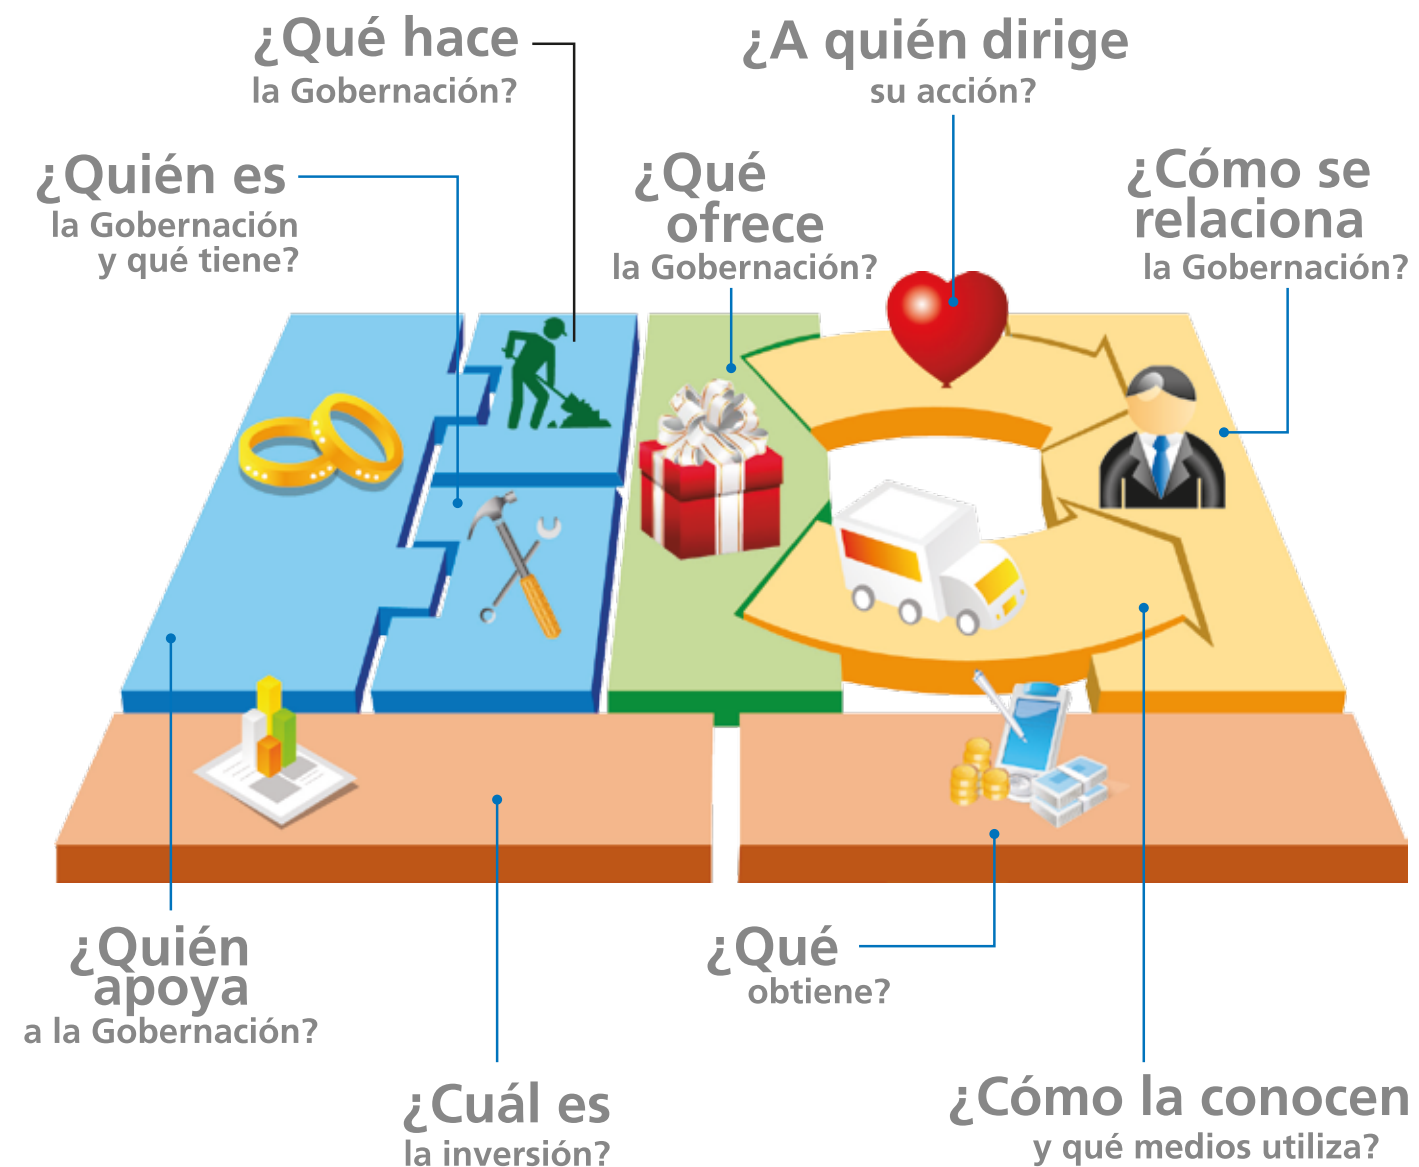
¿Qué hace
la Gobernación?

¿A quién dirige
su acción?

¿Quién es
la Gobernación
y qué tiene?

¿Qué
ofrece
la Gobernación?

¿Cómo se
relaciona
la Gobernación?

¿Quién
apoya
a la Gobernación?

¿Qué
obtiene?

¿Cuál es
la inversión?

¿Cómo la conocen
y qué medios utiliza?